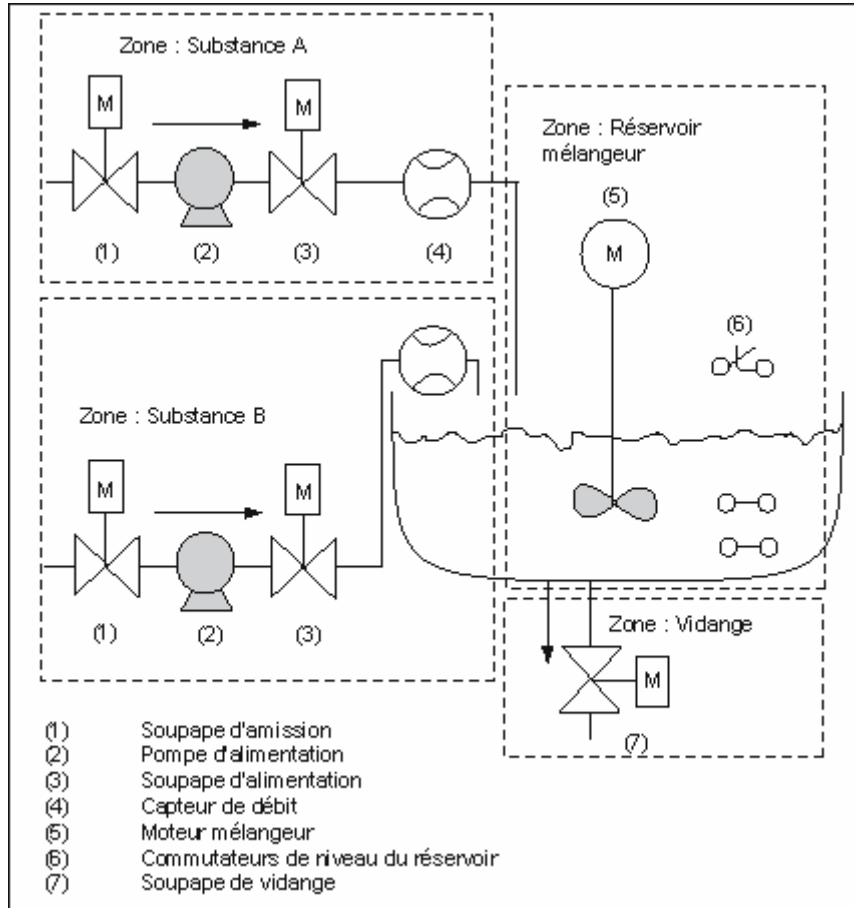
Zone : Substance A

M

M

(1) (2) (3) (4)

Zone : Réservoir mélangeur

(5)

M

(6)

Zone : Substance B

M

M

(1) (2) (3)

Zone : Vidange

M

(7)

(1) Soupape d'amission
(2) Pompe d'alimentation
(3) Soupape d'alimentation
(4) Capteur de débit
(5) Moteur mélangeur
(6) Commutateurs de niveau du réservoir
(7) Soupape de vidange